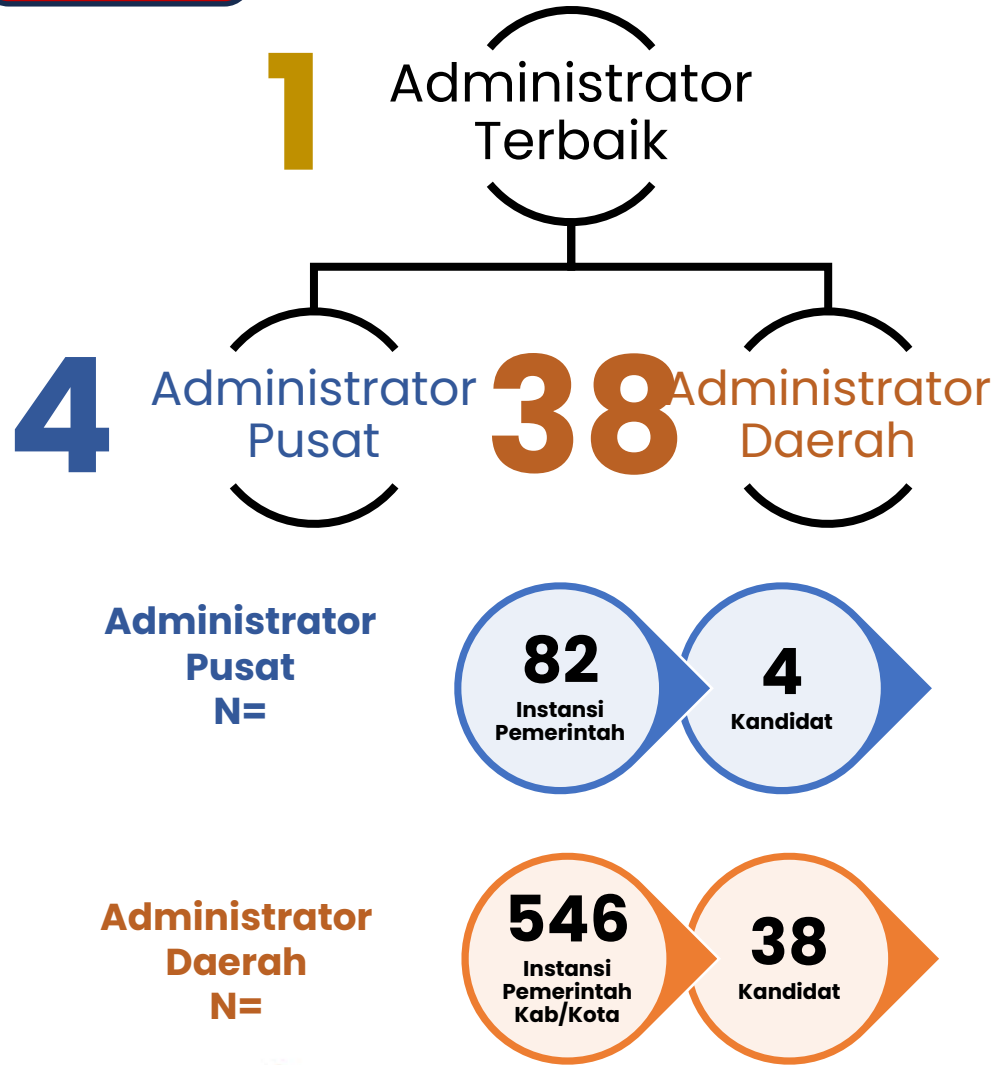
1

Administrator Terbaik

4

Administrator Pusat

38

Administrator Daerah

Administrator Pusat N=

82 Instansi Pemerintah

4 Kandidat

Administrator Daerah N=

546 Instansi Pemerintah Kab/Kota

38 Kandidat